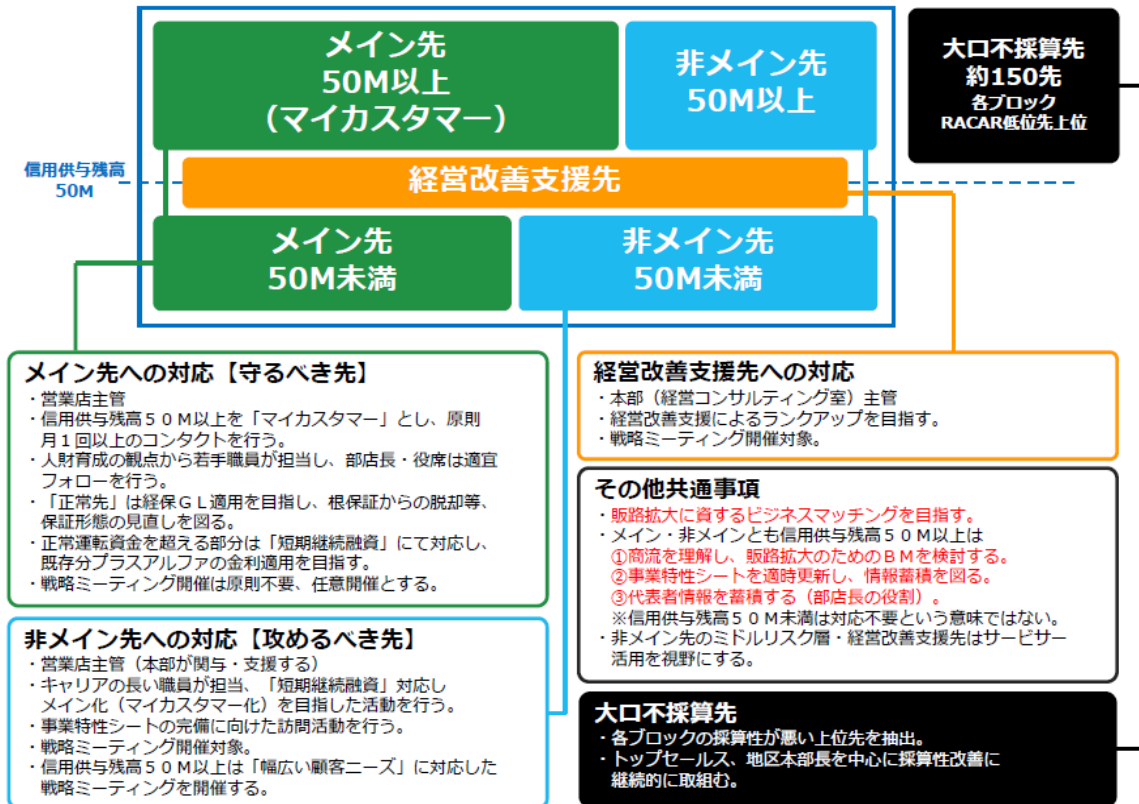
メイン先
50M以上
（マイカスタマー）

非メイン先
50M以上

大口不採算先
約150先
各ブロック
RACAR低位先上位

信用供与残高
50M

経営改善支援先

メイン先
50M未満

非メイン先
50M未満

メイン先への対応【守るべき先】
・営業店主管
・信用供与残高５０Ｍ以上を「マイカスタマー」とし、原則月１回以上のコンタクトを行う。
・人財育成の観点から若手職員が担当し、部店長・役席は適宜フォローを行う。
・「正常先」は経保ＧＬ適用を目指し、根保証からの脱却等、保証形態の見直しを図る。
・正常運転資金を超える部分は「短期継続融資」にて対応し、既存分プラスアルファの金利適用を目指す。
・戦略ミーティング開催は原則不要、任意開催とする。

非メイン先への対応【攻めるべき先】
・営業店主管（本部が関与・支援する）
・キャリアの長い職員が担当、「短期継続融資」対応しメイン化（マイカスタマー化）を目指した活動を行う。
・事業特性シートの完備に向けた訪問活動を行う。
・戦略ミーティング開催対象。
・信用供与残高５０Ｍ以上は「幅広い顧客ニーズ」に対応した戦略ミーティングを開催する。

経営改善支援先への対応
・本部（経営コンサルティング室）主管
・経営改善支援によるランクアップを目指す。
・戦略ミーティング開催対象。

その他共通事項
・販路拡大に資するビジネスマッチングを目指す。
・メイン・非メインとも信用供与残高５０Ｍ以上は
①商流を理解し、販路拡大のためのＢＭを検討する。
②事業特性シートを適時更新し、情報蓄積を図る。
③代表者情報を蓄積する（部店長の役割）。
※信用供与残高５０Ｍ未満は対応不要という意味ではない。
・非メイン先のミドルリスク層・経営改善支援先はサービサー活用を視野にする。

大口不採算先
・各ブロックの採算性が悪い上位先を抽出。
・トップセールス、地区本部長を中心に採算性改善に継続的に取組む。